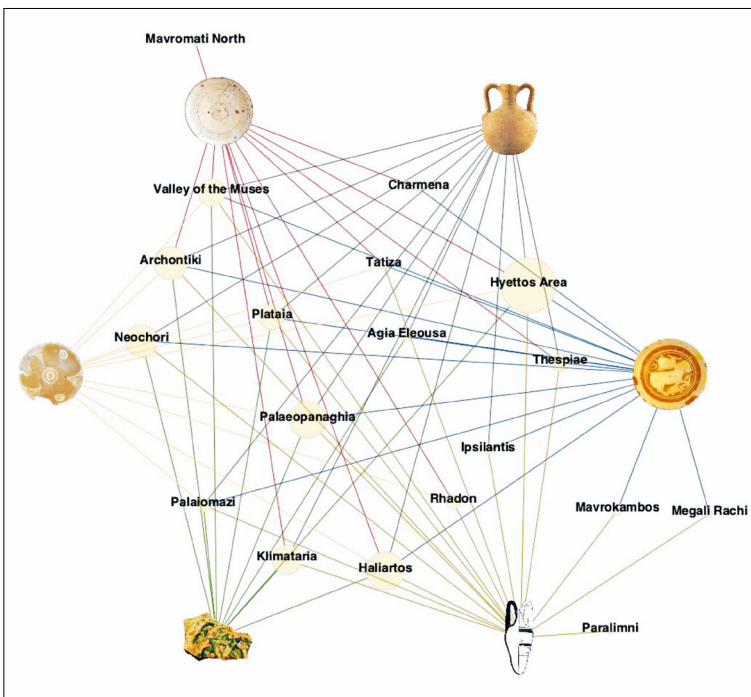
Mavromati North

Valley of the Muses

Charmena

Archontiki

Tatiza

Hyettos Area

Plataia

Neochori

Agia Eleousa

Thespiae

Palaeopanaghia

Ipsilantis

Rhadon

Palaiomazi

Mavrokambos

Megali Rachi

Klimataria

Haliartos

Paralimni